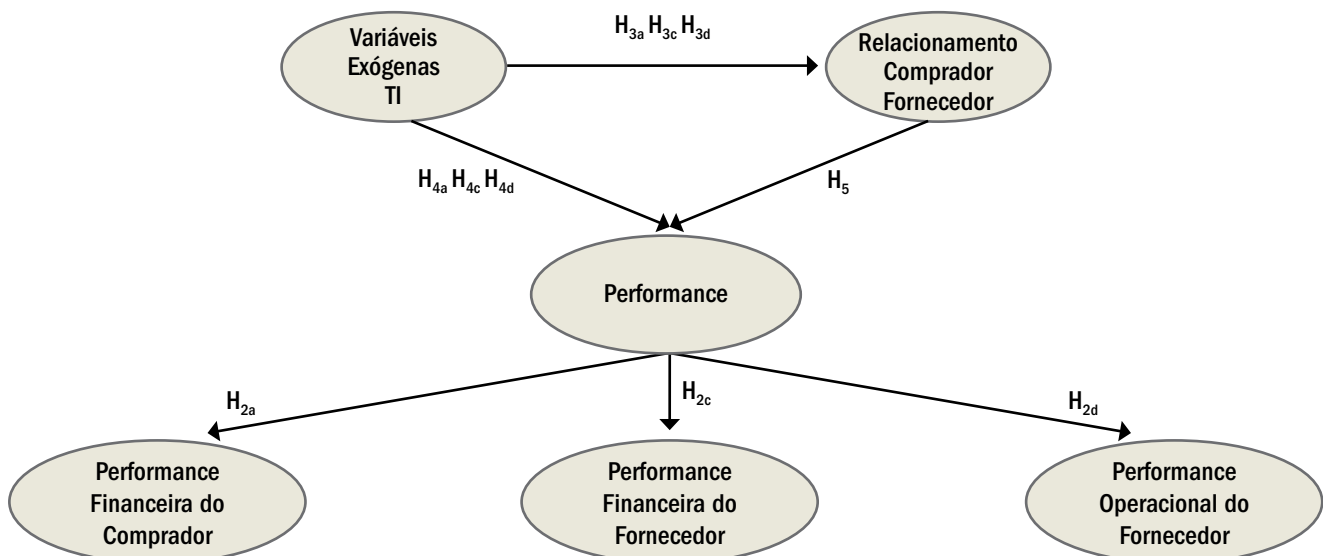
Variáveis Exógenas TI

$H_{3a}$ $H_{3c}$ $H_{3d}$

Relacionamento Comprador Fornecedor

$H_{4a}$ $H_{4c}$ $H_{4d}$

$H_5$

Performance

$H_{2a}$

$H_{2c}$

$H_{2d}$

Performance Financeira do Comprador

Performance Financeira do Fornecedor

Performance Operacional do Fornecedor